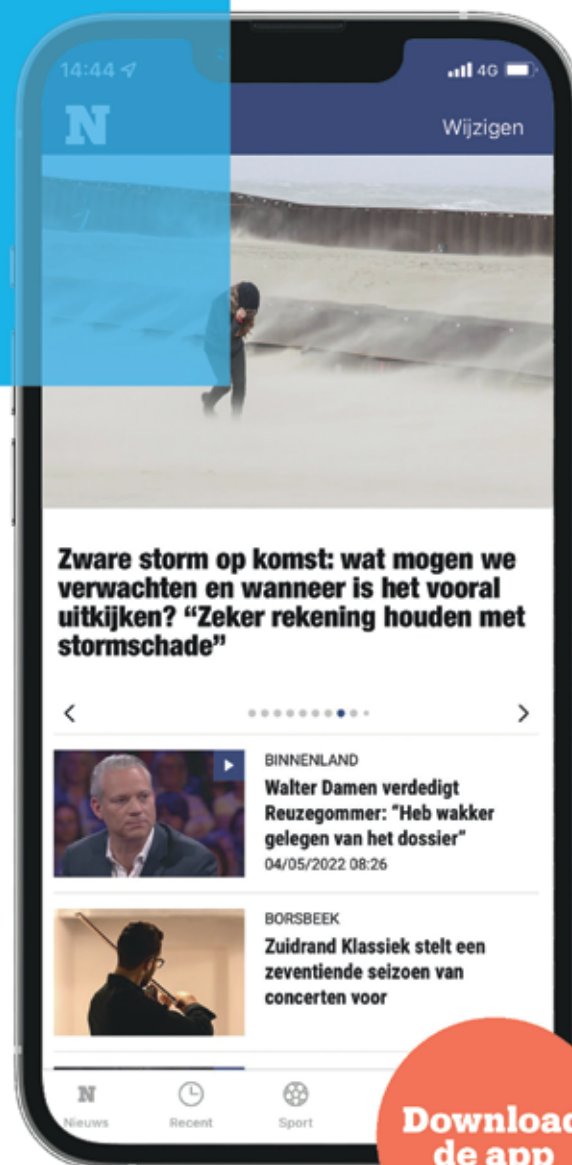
14:44

4G

N

Wijzigen

Zware storm op komst: wat mogen we verwachten en wanneer is het vooral uitkijken? “Zeker rekening houden met stormschade”

BINNENLAND

Walter Damen verdedigt Reuzegommer: “Heb wakker gelegen van het dossier”

04/05/2022 08:26

BORSBEEK

Zuidrand Klassiek stelt een zeventiende seizoen van concerten voor

Nieuws

Recent

Sport

Downloac de app